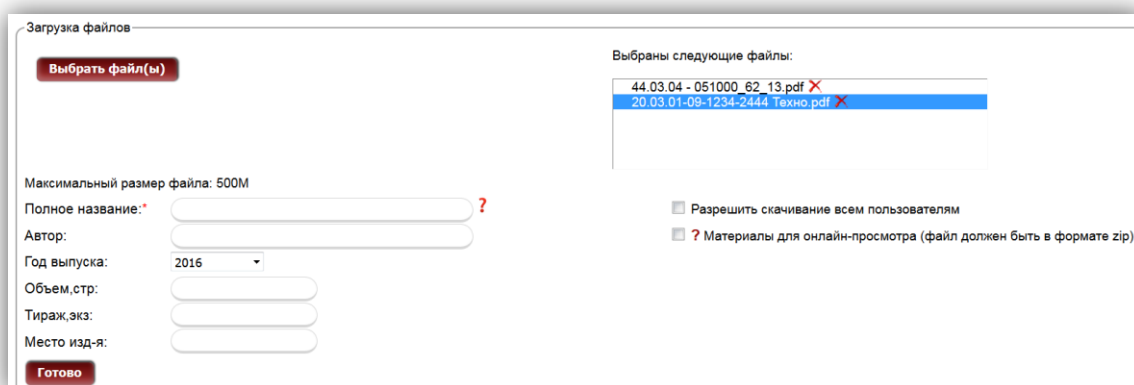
Загрузка файлов

Выбрать файл(ы)

Выбраны следующие файлы:

44.03.04 - 051000_62_13.pdf
20.03.01-09-1234-2444 Техно.pdf

Максимальный размер файла: 500M

Полное название:* ?

Автор:

Год выпуска: 2016

Объем,стр:

Тираж,экз:

Место изд-я:

Готово

Разрешить скачивание всем пользователям

? Материалы для онлайн-просмотра (файл должен быть в формате zip)